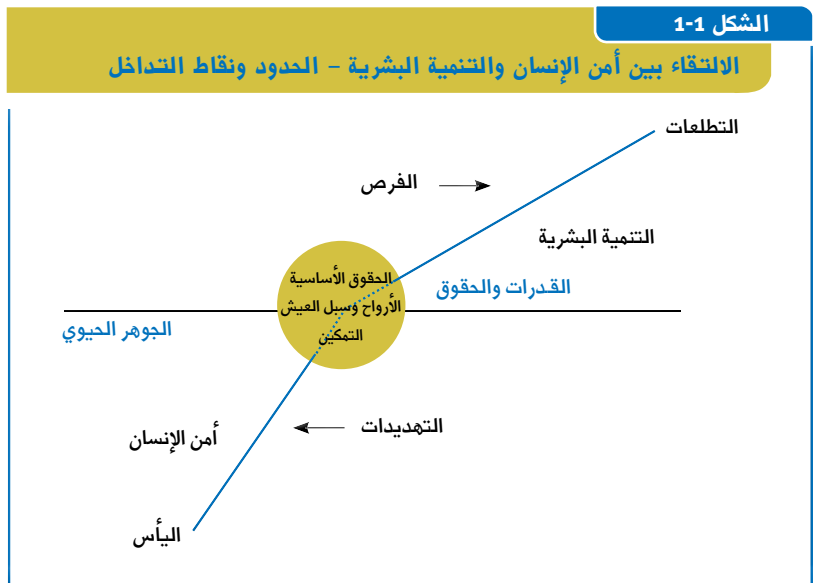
الشكل 1-1

الالتقاء بين أمن الإنسان والتنمية البشرية – الحدود ونقاط التداخل

التطلعات

الفرص

التنمية البشرية

القدرات والحقوق

الحقوق الأساسية

الأرواح وسبل العيش

التمكين

الجوهر الحيوي

التهديدات

أمن الإنسان

اليأس